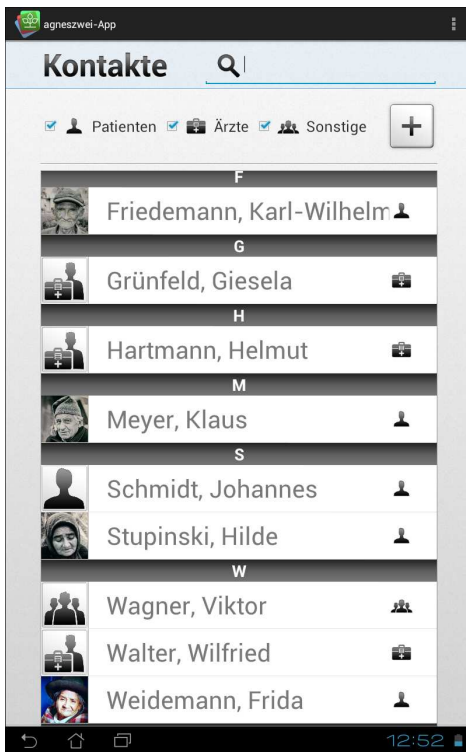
agneszwei-App

Kontakte

Patienten Ärzte Sonstige +

F

Friedemann, Karl-Wilhelm

G

Grünfeld, Giesela

H

Hartmann, Helmut

M

Meyer, Klaus

S

Schmidt, Johannes

Stupinski, Hilde

W

Wagner, Viktor

Walter, Wilfried

Weidemann, Frida

12:52